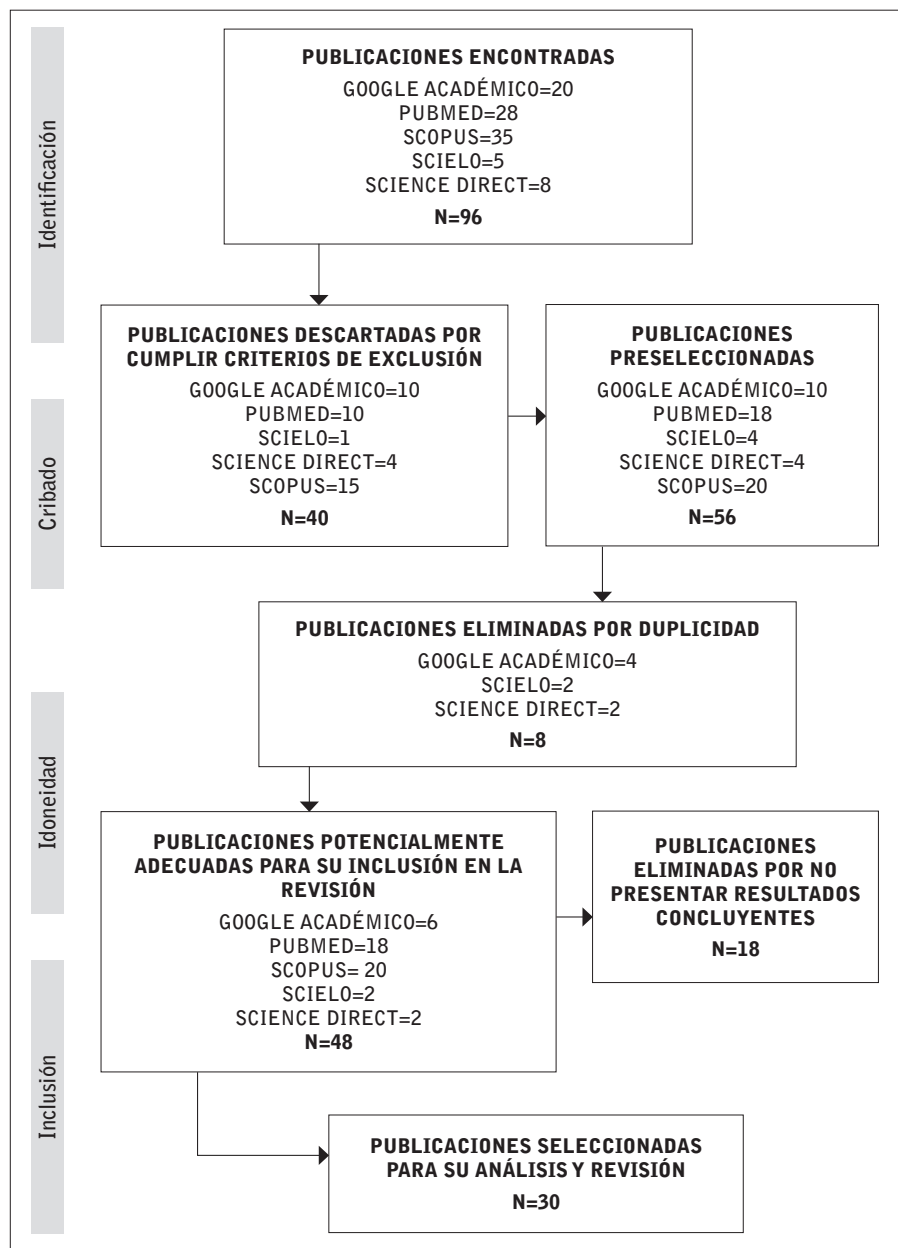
Identificación

PUBLICACIONES ENCONTRADAS
GOOGLE ACADÉMICO=20
PUBMED=28
SCOPUS=35
SCIELO=5
SCIENCE DIRECT=8
N=96

Cribado

PUBLICACIONES DESCARTADAS POR CUMPLIR CRITERIOS DE EXCLUSIÓN
GOOGLE ACADÉMICO=10
PUBMED=10
SCIELO=1
SCIENCE DIRECT=4
SCOPUS=15
N=40

PUBLICACIONES PRESELECCIONADAS
GOOGLE ACADÉMICO=10
PUBMED=18
SCIELO=4
SCIENCE DIRECT=4
SCOPUS=20
N=56

PUBLICACIONES ELIMINADAS POR DUPLICIDAD
GOOGLE ACADÉMICO=4
SCIELO=2
SCIENCE DIRECT=2
N=8

Idoneidad

PUBLICACIONES POTENCIALMENTE ADECUADAS PARA SU INCLUSIÓN EN LA REVISIÓN
GOOGLE ACADÉMICO=6
PUBMED=18
SCOPUS= 20
SCIELO=2
SCIENCE DIRECT=2
N=48

PUBLICACIONES ELIMINADAS POR NO PRESENTAR RESULTADOS CONCLUYENTES
N=18

Inclusión

PUBLICACIONES SELECCIONADAS PARA SU ANÁLISIS Y REVISIÓN
N=30